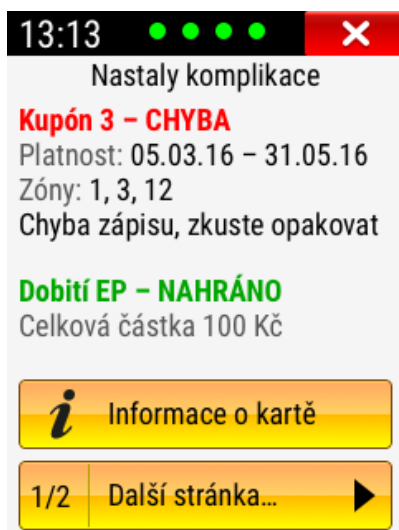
13:13 ✕

Nastaly komplikace

Kupón 3 – CHYBA
Platnost: 05.03.16 – 31.05.16
Zóny: 1, 3, 12
Chyba zápisu, zkuste opakovat

Dobití EP – NAHRÁNO
Celková částka 100 Kč

i Informace o kartě

1/2 Další stránka...